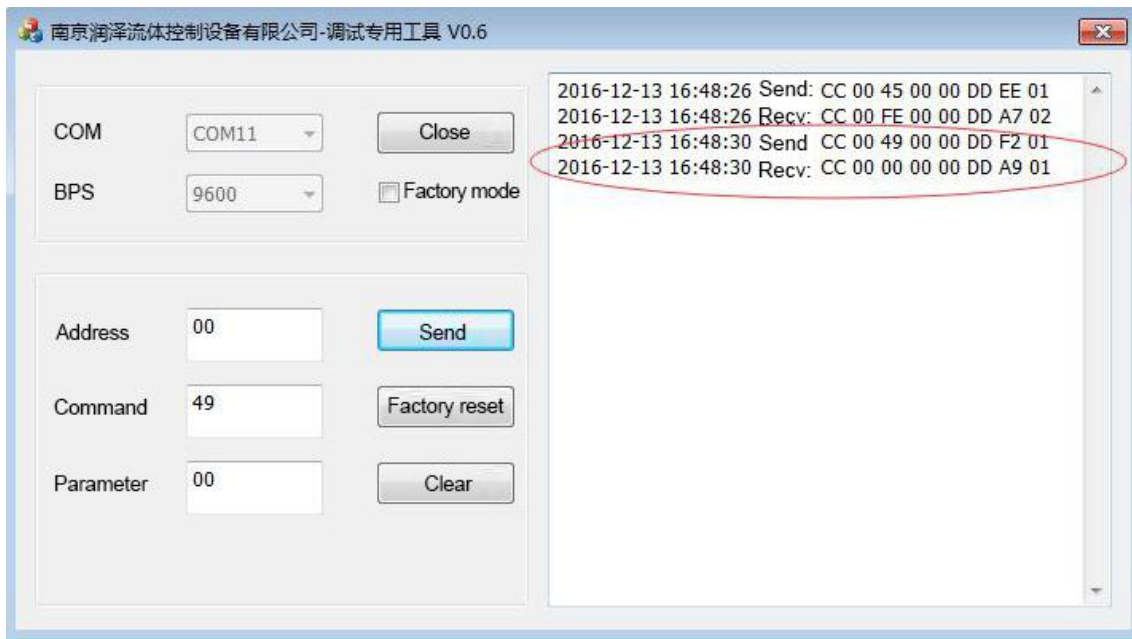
南京润泽流体控制设备有限公司-调试专用工具 V0.6

COM COM11
BPS 9600
Close
Factory mode

Address 00
Command 49
Parameter 00
Send
Factory reset
Clear

2016-12-13 16:48:26 Send: CC 00 45 00 00 DD EE 01
2016-12-13 16:48:26 Recv: CC 00 FE 00 00 DD A7 02
2016-12-13 16:48:30 Send CC 00 49 00 00 DD F2 01
2016-12-13 16:48:30 Recv: CC 00 00 00 00 DD A9 01